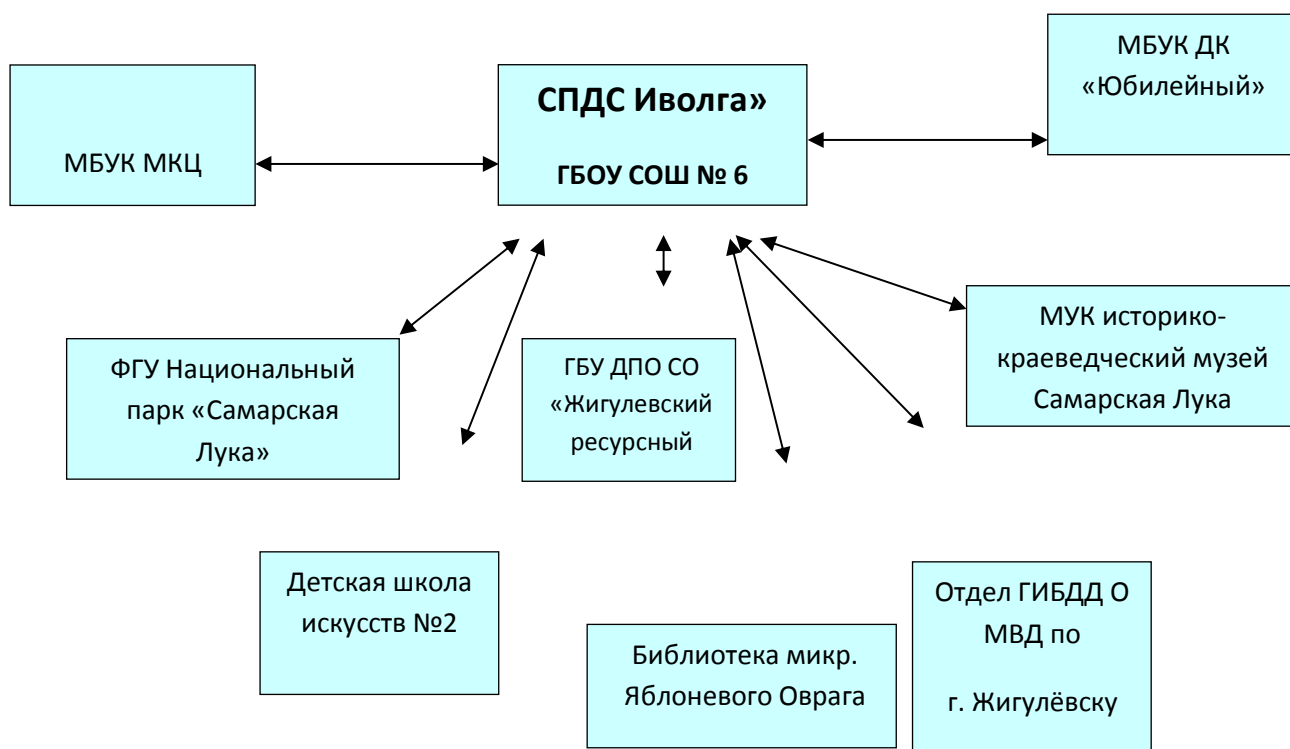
МБУК МКЦ

СПДС Иволга»

ГБОУ СОШ № 6

МБУК ДК «Юбилейный»

ФГУ Национальный парк «Самарская Лука»

ГБУ ДПО СО «Жигулевский ресурсный

МУК историко-краеведческий музей Самарская Лука

Детская школа искусств №2

Библиотека микр. Яблоневого Оврага

Отдел ГИБДД О МВД по

г. Жигулёвску